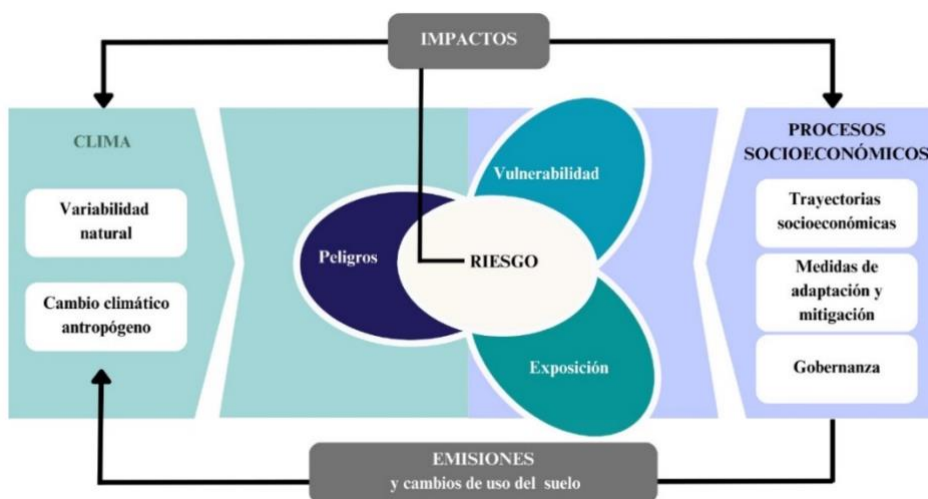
IMPACTOS

CLIMA

Variabilidad natural

Cambio climático antropógeno

Peligros

RIESGO

Vulnerabilidad

Exposición

PROCESOS SOCIOECONÓMICOS

Trayectorias socioeconómicas

Medidas de adaptación y mitigación

Gobernanza

EMISIONES
y cambios de uso del suelo